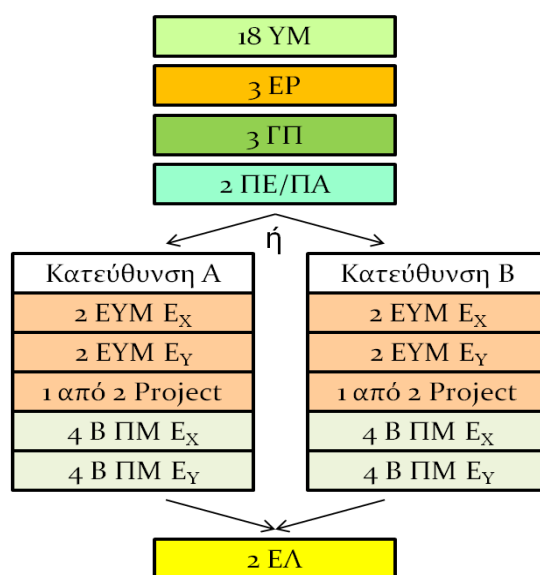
18 ΥΜ

3 ΕΡ

3 ΓΠ

2 ΠΕ/ΠΑ

ή

| Κατεύθυνση Α |
|---|
| 2 ΕΥΜ $E_X$ |
| 2 ΕΥΜ $E_Y$ |
| 1 από 2 Project |
| 4 Β ΠΜ $E_X$ |
| 4 Β ΠΜ $E_Y$ |

| Κατεύθυνση Β |
|---|
| 2 ΕΥΜ $E_X$ |
| 2 ΕΥΜ $E_Y$ |
| 1 από 2 Project |
| 4 Β ΠΜ $E_X$ |
| 4 Β ΠΜ $E_Y$ |

2 ΕΛ